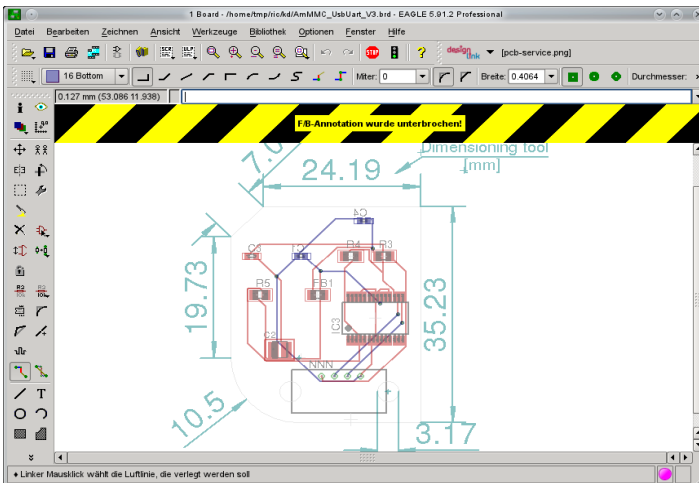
1 Board - /home/tmp/ric/kd/AmMMC_UsbUart_V3.brd - EAGLE 5.91.2 Professional

Datei Bearbeiten Zeichnen Ansicht Werkzeuge Bibliothek Optionen Fenster Hilfe

design link [pcb-service.png]

16 Bottom Miter: 0 Breite: 0.4064 Durchmesser:

0.127 mm (53.086 11.938)

F/B-Annotation wurde unterbrochen!

7.0
24.19
Dimensioning tool [mm]
C4
C3 IC2 R4 R3
19.73
R5 FB1
35.23
IC3
C2
NNN
10.5
3.17

Linker Mausklick wählt die Luftlinie, die verlegt werden soll